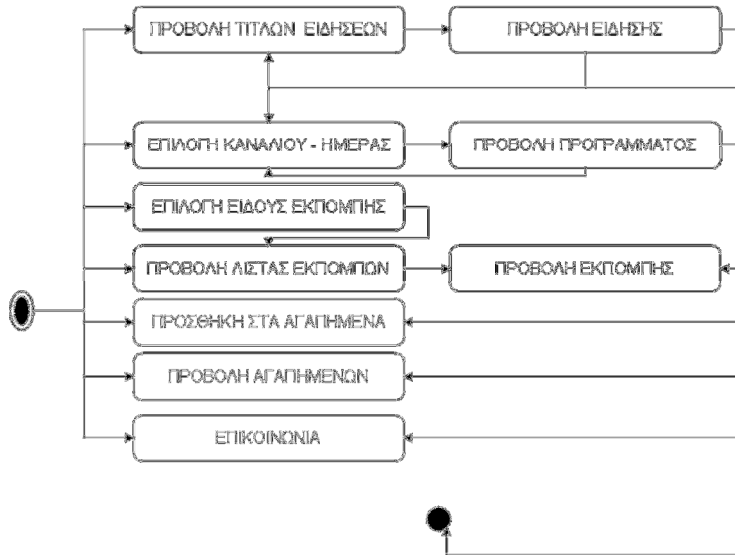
ΠΡΟΒΟΛΗ ΤΙΤΛΩΝ ΕΙΔΗΣΕΩΝ

ΠΡΟΒΟΛΗ ΕΙΔΗΣΗΣ

ΕΠΙΛΟΓΗ ΚΑΝΑΛΙΟΥ - ΗΜΕΡΑΣ

ΠΡΟΒΟΛΗ ΠΡΟΓΡΑΜΜΑΤΟΣ

ΕΠΙΛΟΓΗ ΕΙΔΟΥΣ ΕΚΠΟΜΠΗΣ

ΠΡΟΒΟΛΗ ΛΙΣΤΑΣ ΕΚΠΟΜΠΩΝ

ΠΡΟΒΟΛΗ ΕΚΠΟΜΠΗΣ

ΠΡΟΣΘΗΚΗ ΣΤΑ ΑΓΑΠΗΜΕΝΑ

ΠΡΟΒΟΛΗ ΑΓΑΠΗΜΕΝΩΝ

ΕΠΙΚΟΙΝΩΝΙΑ